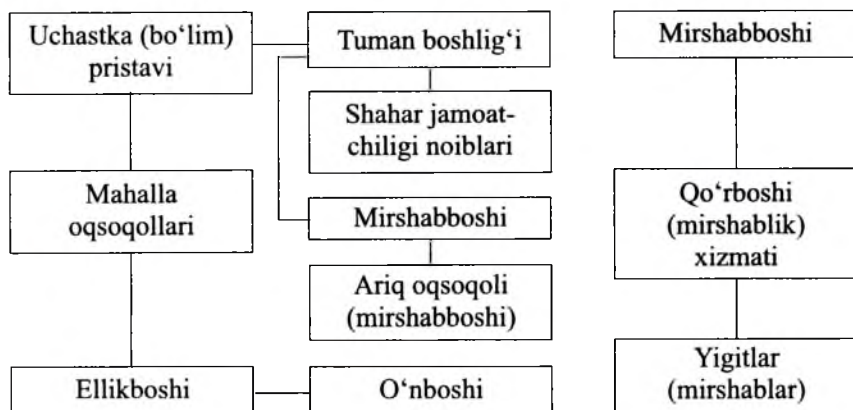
Uchastka (bo‘lim) pristavi

Tuman boshlig‘i

Mirshabboshi

Shahar jamoatchiligi noiblari

Mahalla oqsoqollari

Mirshabboshi

Qo‘rboshi (mirshablik) xizmati

Ariq oqsoqoli (mirshabboshi)

Yigitlar (mirshablar)

Ellikboshi

O‘nboshi